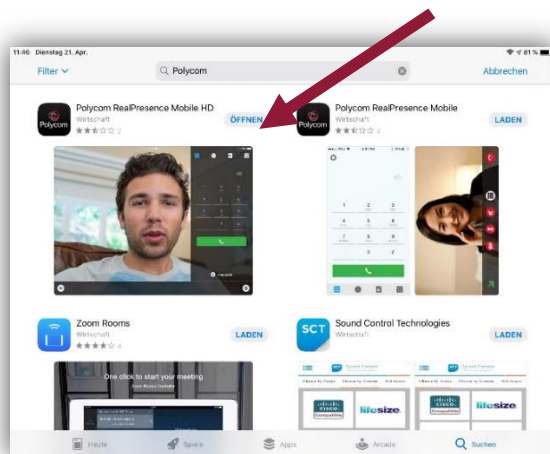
11:46 Dienstag 21. Apr.

81 %

Filter

Polycom

Abbrechen

Polycom RealPresence Mobile HD
Wirtschaft
2

ÖFFNEN

Polycom

Polycom RealPresence Mobile
Wirtschaft
2

LADEN

Polycom

Zoom Rooms
Wirtschaft
4

LADEN

One click to start your meeting

SCT

Sound Control Technologies
Wirtschaft

LADEN

CISCO

lifesize

CISCO

lifesize

Heute

Spiele

Apps

Arcade

Suchen